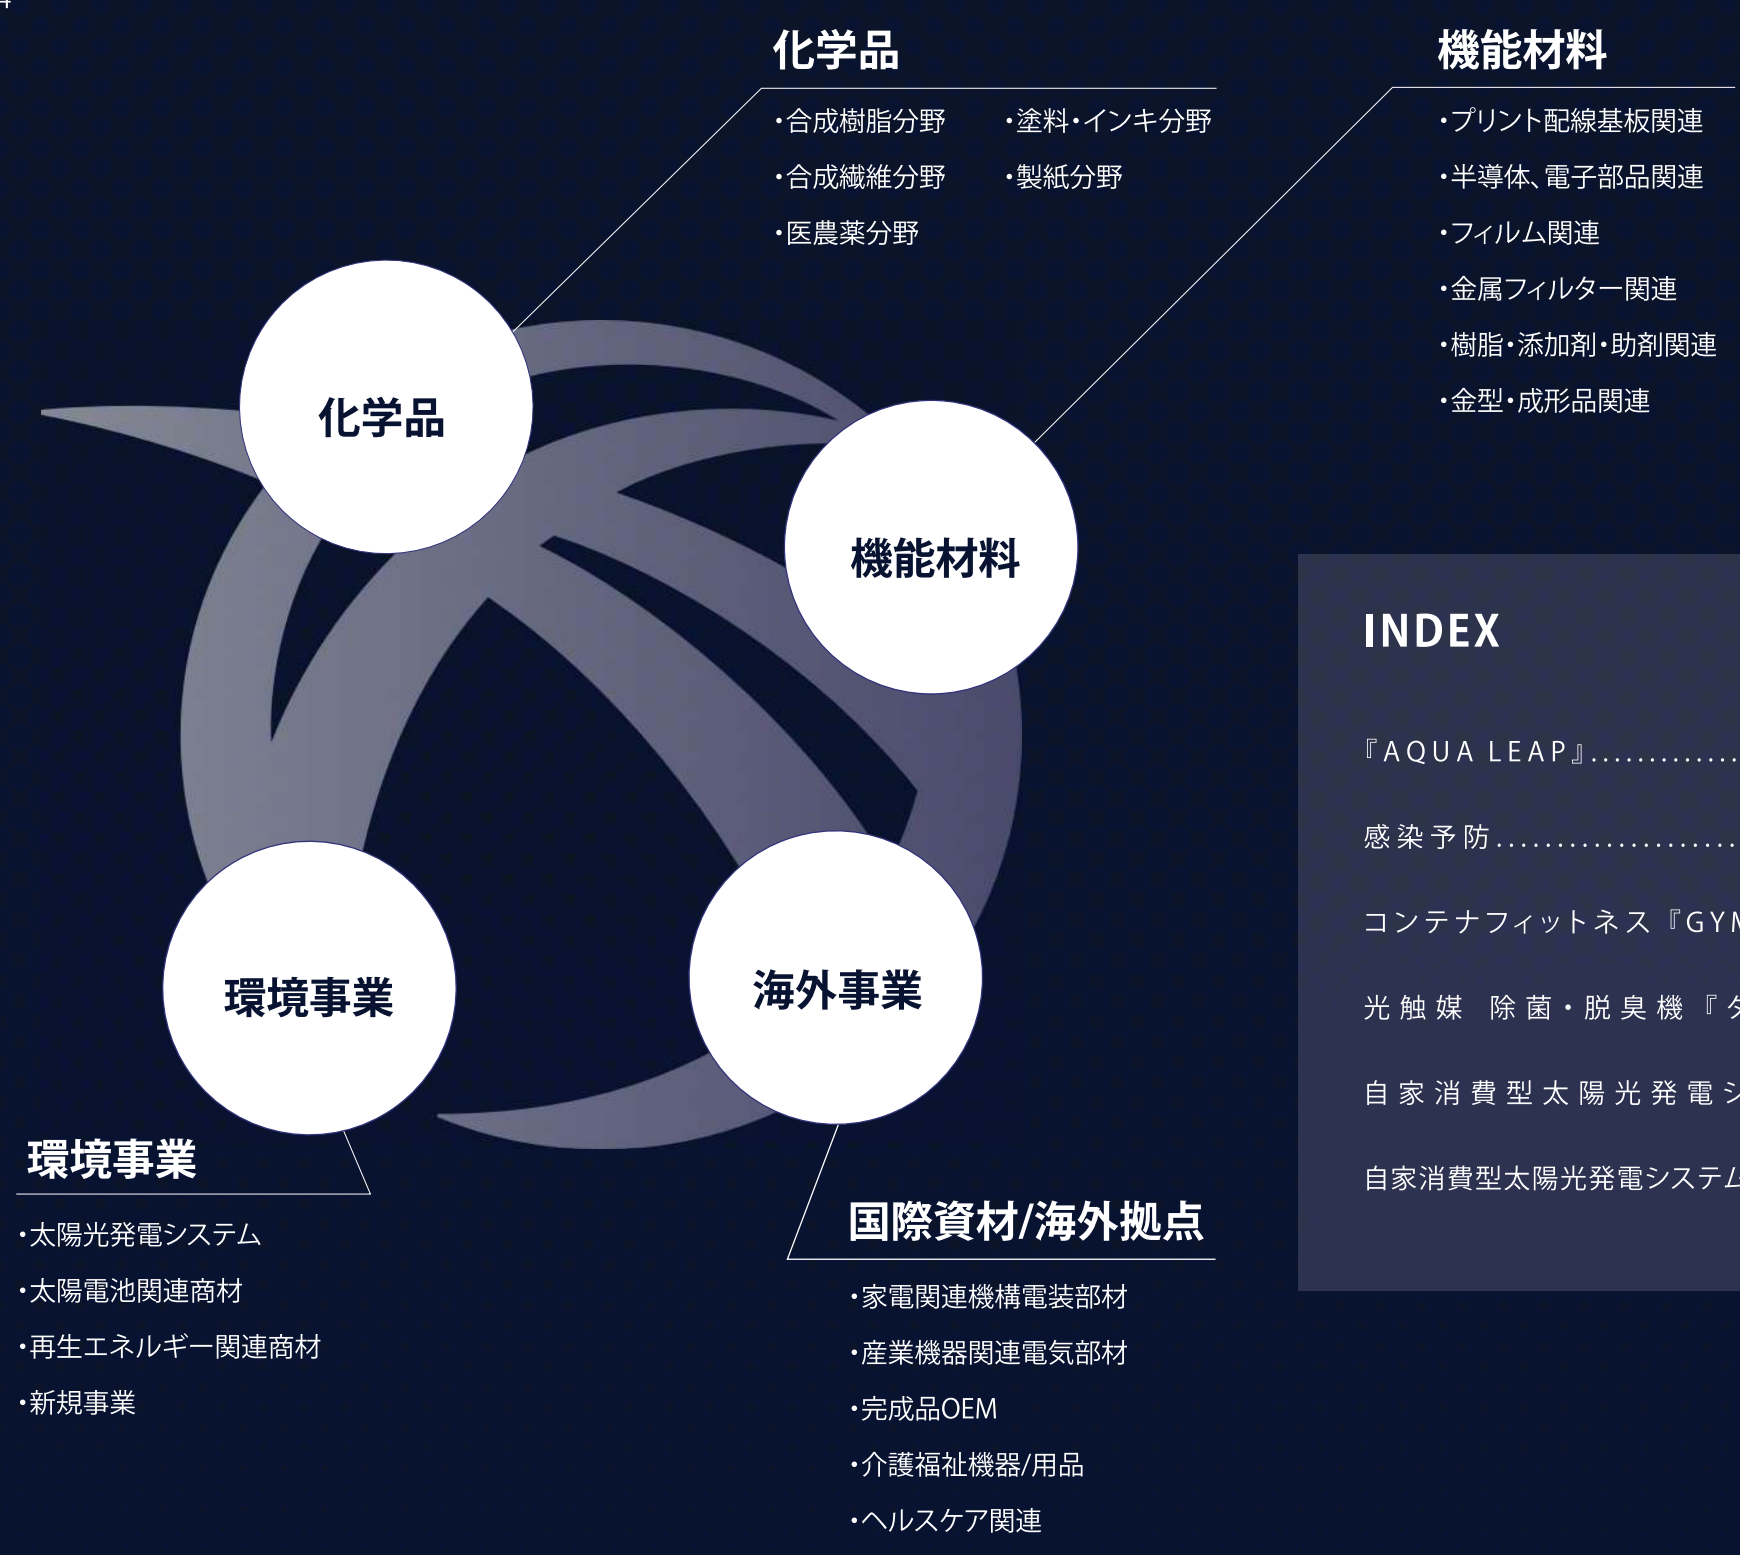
化学品

・合成樹脂分野
・合成繊維分野
・医農薬分野
・塗料・インキ分野
・製紙分野

機能材料

・プリント配線基板関連
・半導体、電子部品関連
・フィルム関連
・金属フィルター関連
・樹脂・添加剤・助剤関連
・金型・成形品関連

化学品

機能材料

環境事業

海外事業

INDEX

『AQUA LEAP』...........

感染予防...................

コンテナフィットネス『GY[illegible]

光触媒 除菌・脱臭機『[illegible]

自家消費型太陽光発電シ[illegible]

自家消費型太陽光発電システム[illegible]

環境事業

・太陽光発電システム
・太陽電池関連商材
・再生エネルギー関連商材
・新規事業

国際資材/海外拠点

・家電関連機構電装部材
・産業機器関連電気部材
・完成品OEM
・介護福祉機器/用品
・ヘルスケア関連